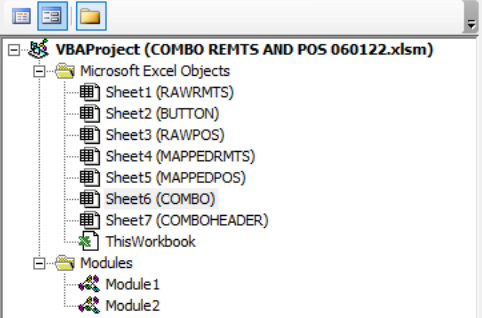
VBAProject (COMBO REMTS AND POS 060122.xlsm)
Microsoft Excel Objects
Sheet1 (RAWRMTS)
Sheet2 (BUTTON)
Sheet3 (RAWPOS)
Sheet4 (MAPPEDRMTS)
Sheet5 (MAPPEDPOS)
Sheet6 (COMBO)
Sheet7 (COMBOHEADER)
ThisWorkbook
Modules
Module1
Module2